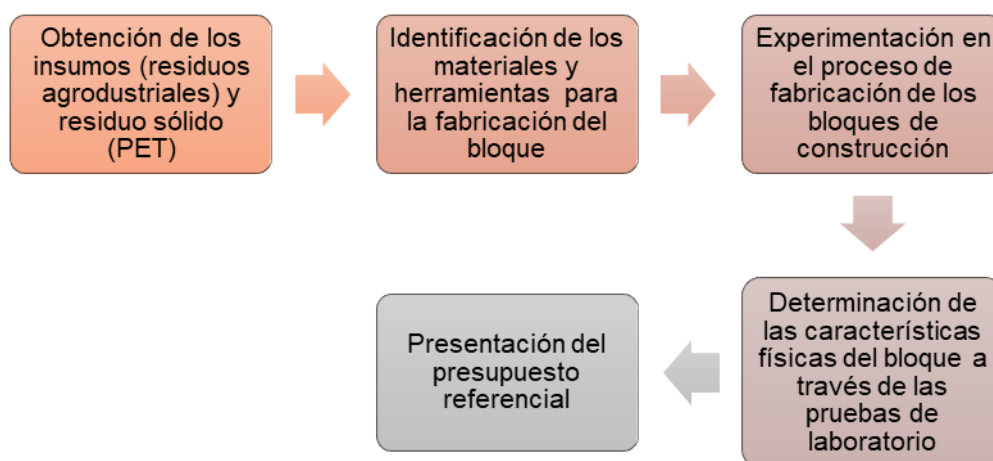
Obtención de los insumos (residuos agrodustriales) y residuo sólido (PET)

Identificación de los materiales y herramientas para la fabricación del bloque

Experimentación en el proceso de fabricación de los bloques de construcción

Determinación de las características físicas del bloque a través de las pruebas de laboratorio

Presentación del presupuesto referencial